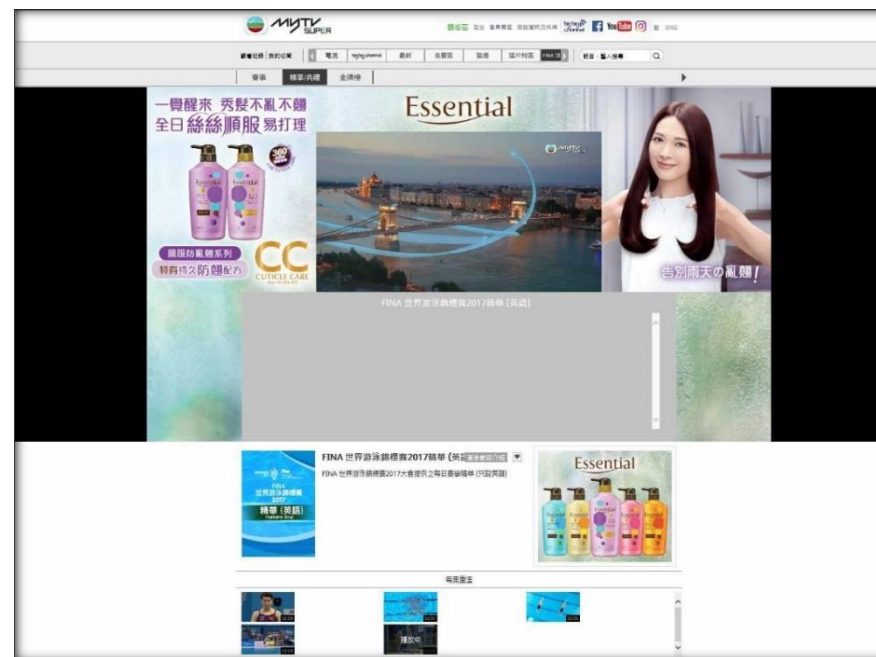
myTV SUPER

一覺醒來 秀髮不亂不翹
全日絲絲順服易打理

Essential

順服防亂翹系列
特賣持久防翹配方

CC
CUTICLE CARE

告別雨天の亂翹!

FINA 世界游泳錦標賽2017精華 (英語)

FINA 世界游泳錦標賽2017精華 (英語)

FINA 世界游泳錦標賽2017大會提供之每日賽事精華 (只設英語)

FINA
世界游泳錦標賽
2017
精華 (英語)

Essential

播放中